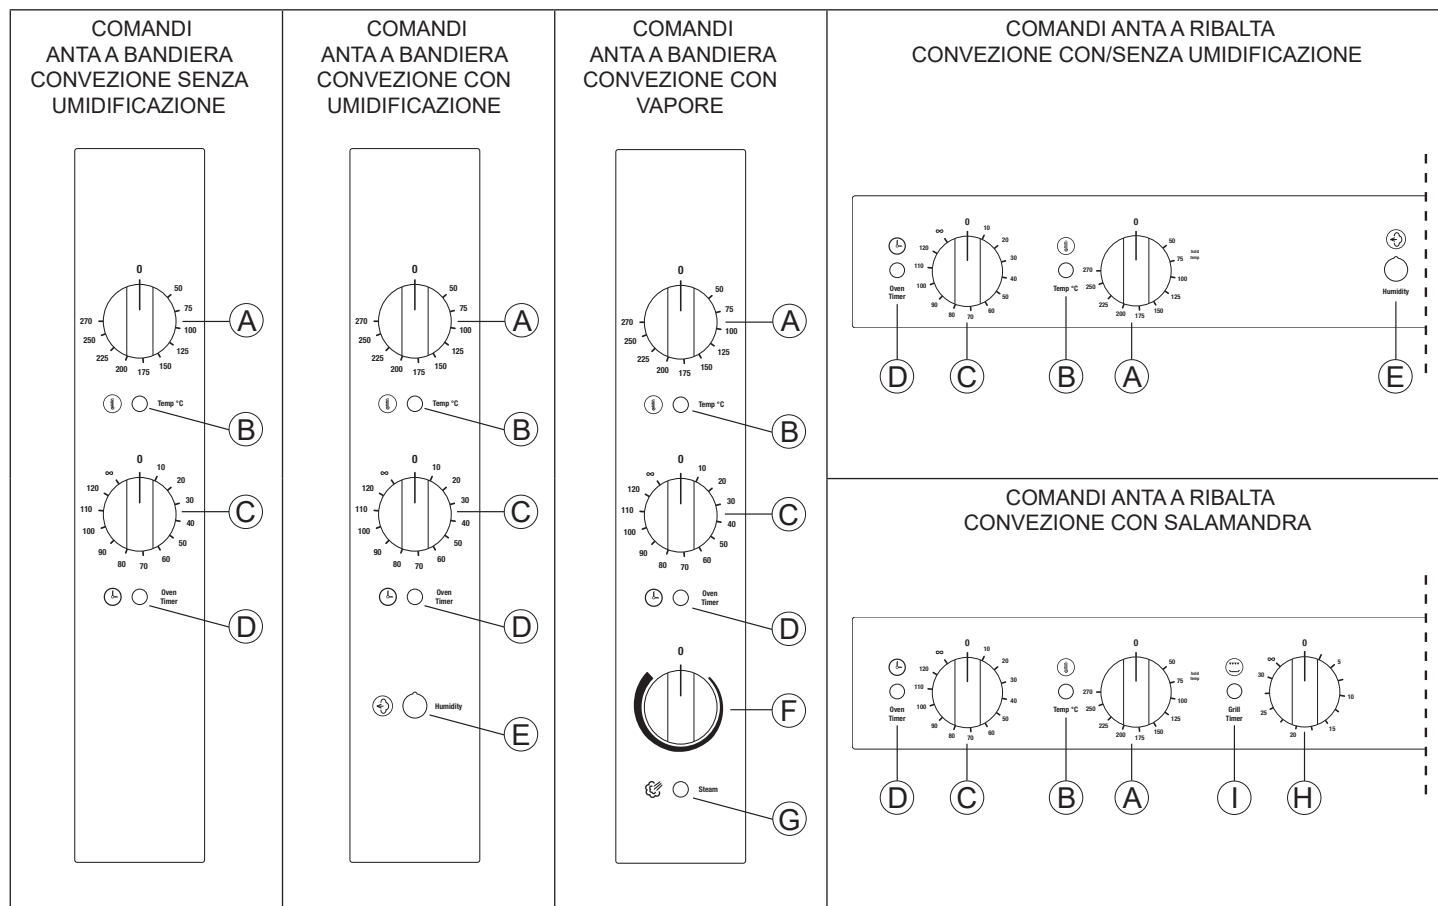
COMANDI
ANTA A BANDIERA
CONVEZIONE SENZA
UMIDIFICAZIONE

0
50
75
100
125
150
175
200
225
250
270
A
Temp °C
B
0
10
20
30
40
50
60
70
80
90
100
110
120
∞
C
Oven Timer
D

COMANDI
ANTA A BANDIERA
CONVEZIONE CON
UMIDIFICAZIONE

0
50
75
100
125
150
175
200
225
250
270
A
Temp °C
B
0
10
20
30
40
50
60
70
80
90
100
110
120
∞
C
Oven Timer
D
Humidity
E

COMANDI
ANTA A BANDIERA
CONVEZIONE CON
VAPORE

0
50
75
100
125
150
175
200
225
250
270
A
Temp °C
B
0
10
20
30
40
50
60
70
80
90
100
110
120
∞
C
Oven Timer
D
0
F
Steam
G

COMANDI ANTA A RIBALTA
CONVEZIONE CON/SENZA UMIDIFICAZIONE

Oven Timer
0
10
20
30
40
50
60
70
80
90
100
110
120
∞
Temp °C
0
50
75
100
125
150
175
200
225
250
270
hold temp
Humidity
D C B A E

COMANDI ANTA A RIBALTA
CONVEZIONE CON SALAMANDRA

Oven Timer
0
10
20
30
40
50
60
70
80
90
100
110
120
∞
Temp °C
0
50
75
100
125
150
175
200
225
250
270
hold temp
Grill Timer
0
5
10
15
20
25
30
∞
D C B A I H